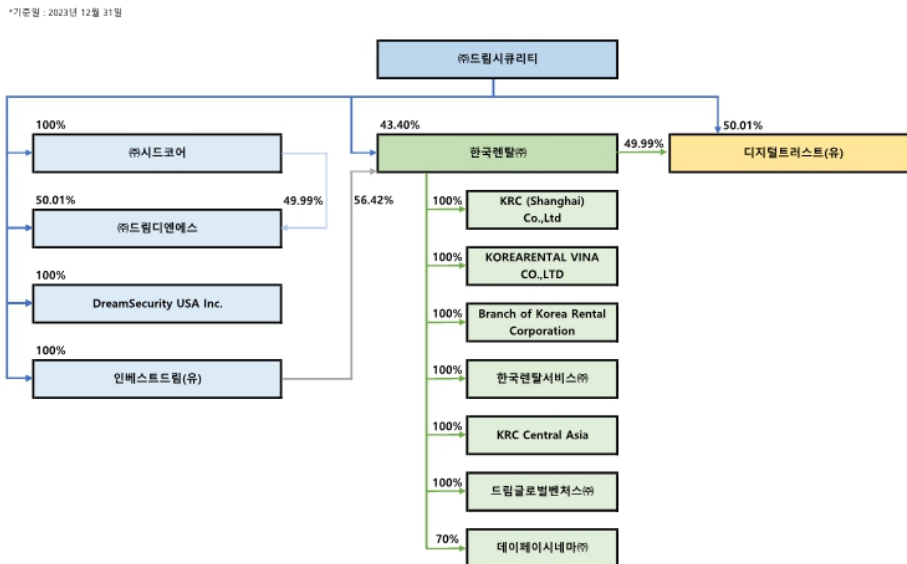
*기준일 : 2023년 12월 31일

㈜드림시큐리티

100%

㈜시드코어

50.01%

㈜드림디엔에스

49.99%

100%

DreamSecurity USA Inc.

100%

인베스트드림(유)

43.40%

56.42%

한국렌탈㈜

49.99%

50.01%

디지털트러스트(유)

100%

KRC (Shanghai) Co.,Ltd

100%

KOREARENTAL VINA CO.,LTD

100%

Branch of Korea Rental Corporation

100%

한국렌탈서비스㈜

100%

KRC Central Asia

100%

드림글로벌벤처스㈜

70%

데이페이시네마㈜